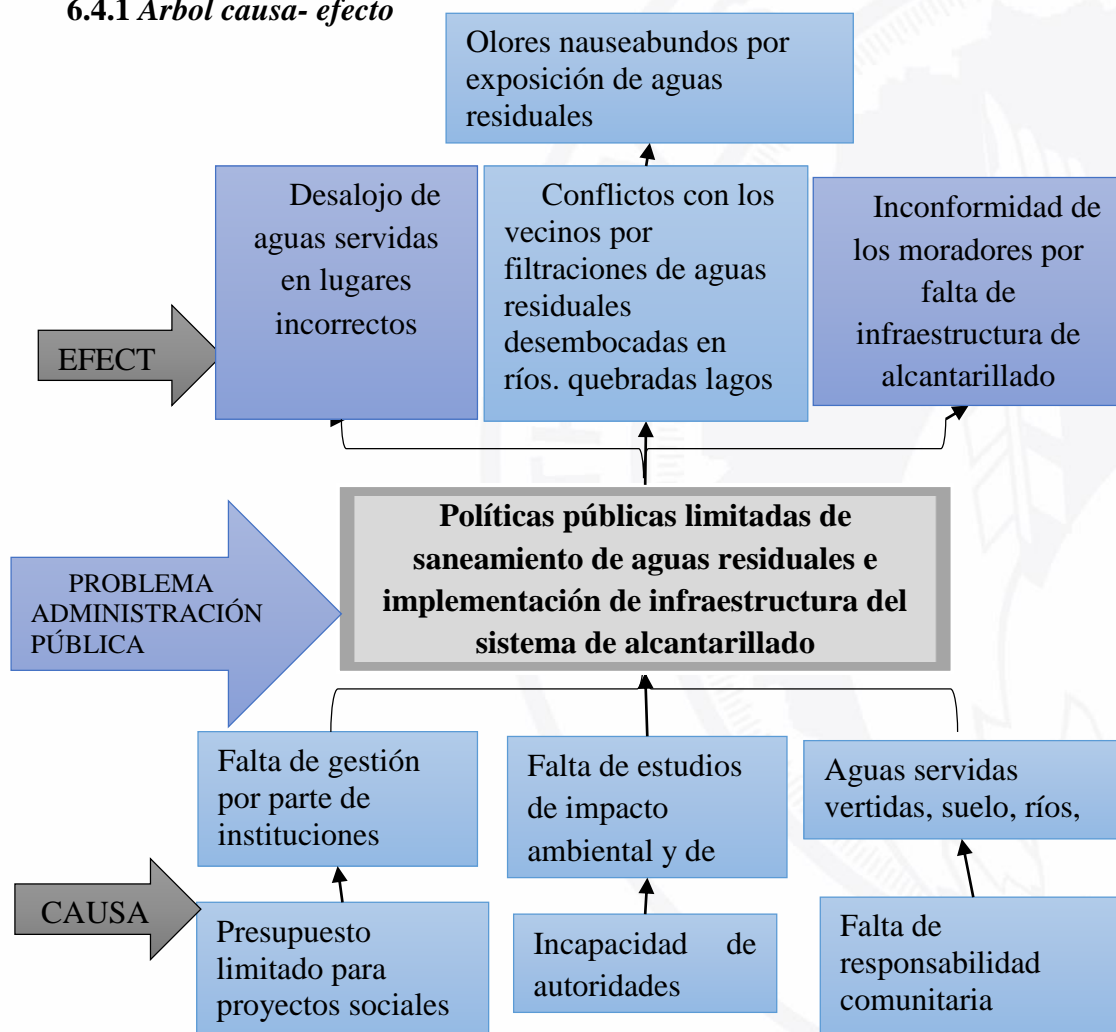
**6.4.1** *Arbol causa- efecto*

Olores nauseabundos por exposición de aguas residuales

Desalojo de aguas servidas en lugares incorrectos

Conflictos con los vecinos por filtraciones de aguas residuales desembocadas en ríos. quebradas lagos

Inconformidad de los moradores por falta de infraestructura de alcantarillado

EFECT

PROBLEMA ADMINISTRACIÓN PÚBLICA

**Políticas públicas limitadas de saneamiento de aguas residuales e implementación de infraestructura del sistema de alcantarillado**

Falta de gestión por parte de instituciones

Falta de estudios de impacto ambiental y de

Aguas servidas vertidas, suelo, ríos,

CAUSA

Presupuesto limitado para proyectos sociales

Incapacidad de autoridades

Falta de responsabilidad comunitaria